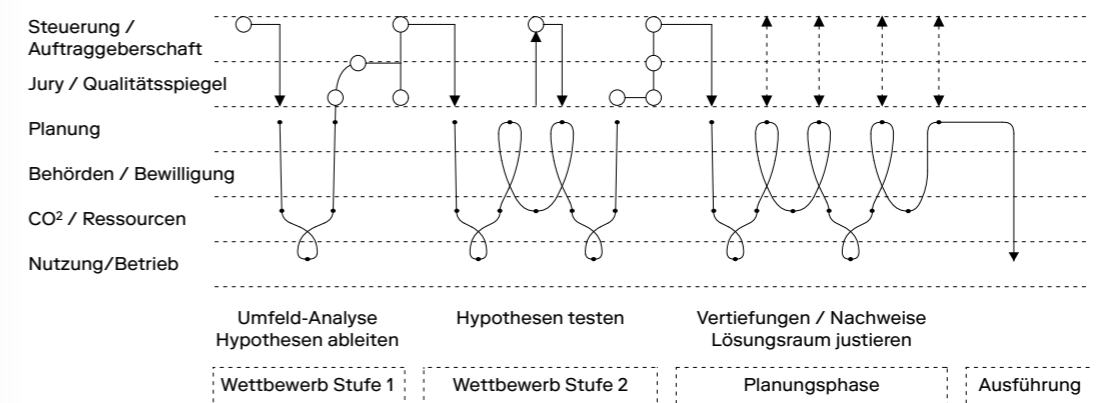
Steuerung / Auftraggeberschaft

Jury / Qualitätsspiegel

Planung

Behörden / Bewilligung

CO$^2$ / Ressourcen

Nutzung/Betrieb

Umfeld-Analyse
Hypothesen ableiten

Hypothesen testen

Vertiefungen / Nachweise
Lösungsraum justieren

Wettbewerb Stufe 1

Wettbewerb Stufe 2

Planungsphase

Ausführung